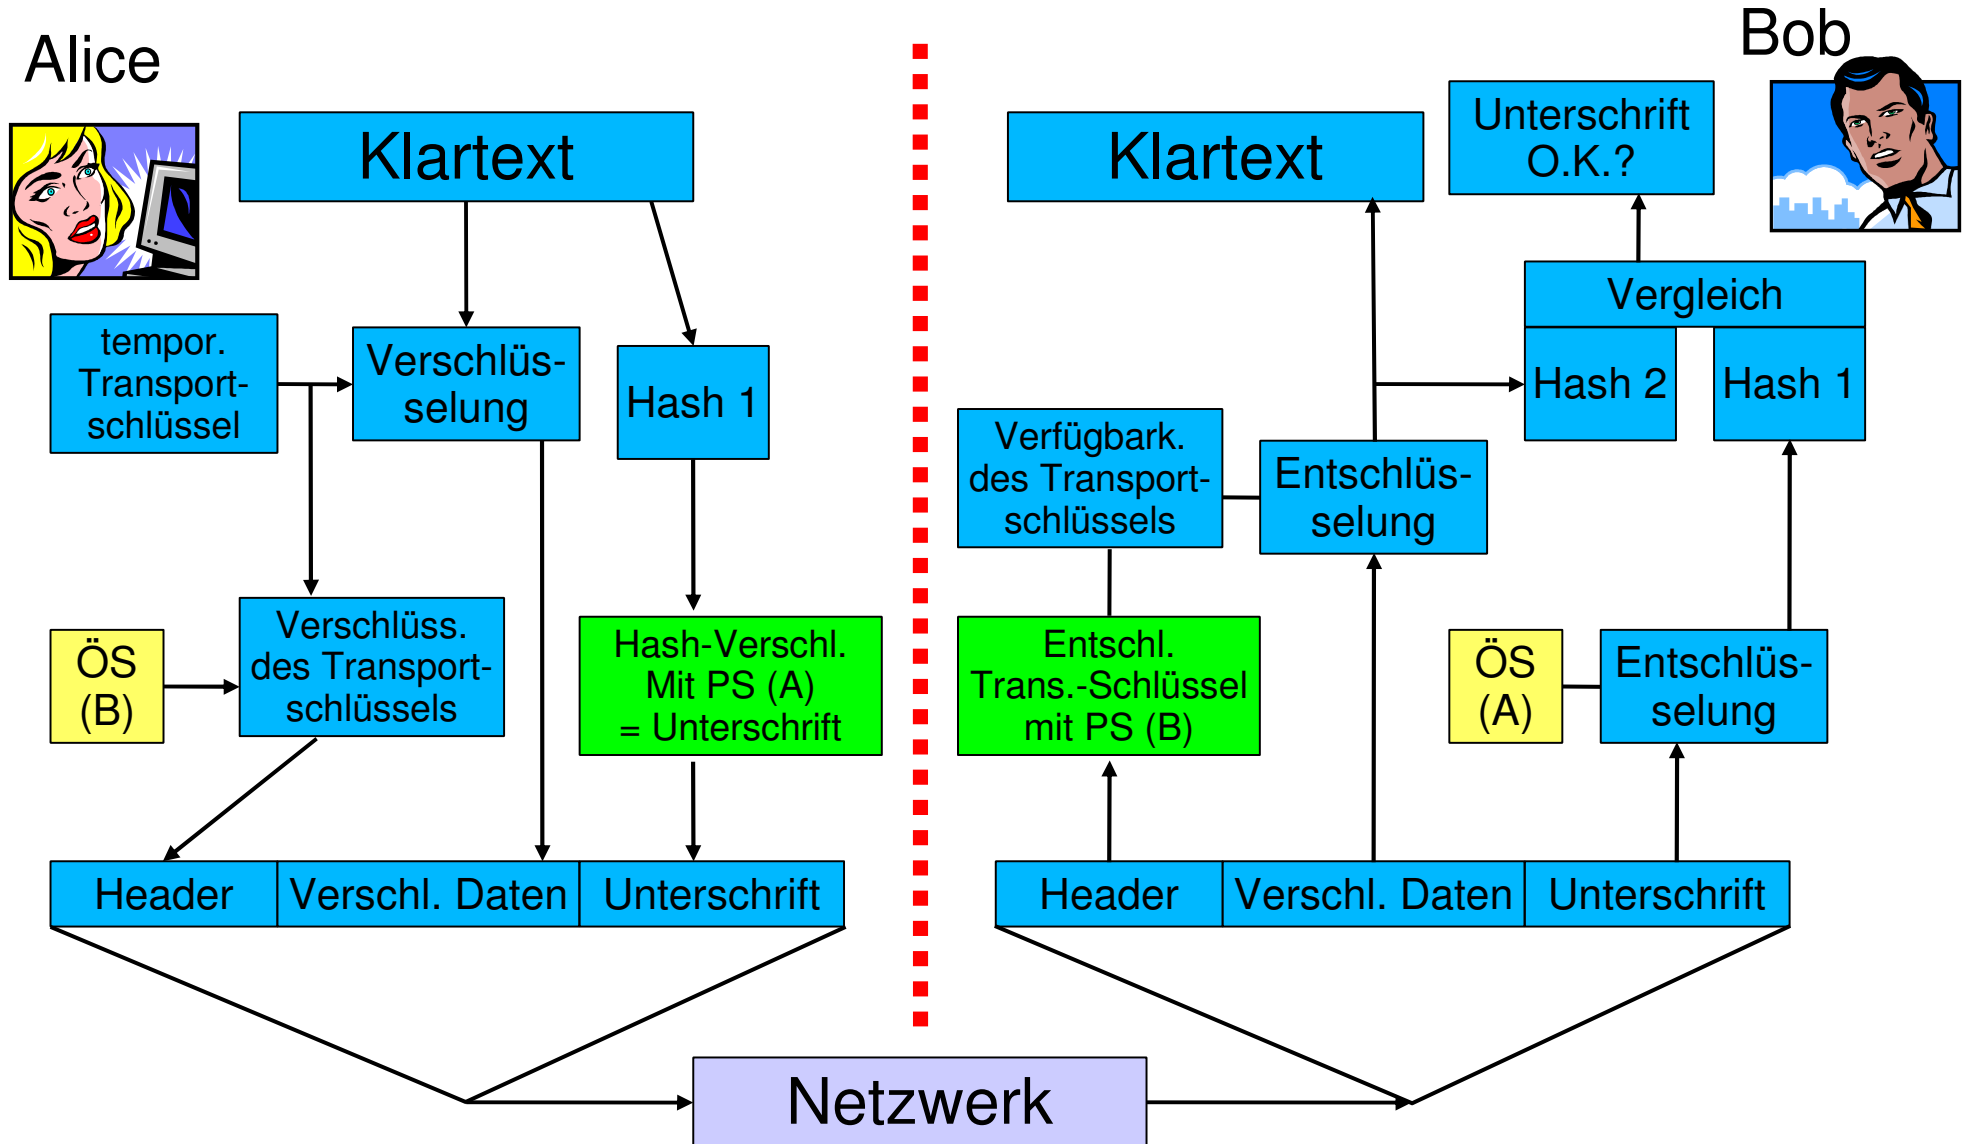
Alice

Klartext

tempor. Transportschlüssel

Verschlüsselung

Hash 1

ÖS (B)

Verschlüss. des Transportschlüssels

Hash-Verschl. Mit PS (A) = Unterschrift

Header

Verschl. Daten

Unterschrift

Bob

Klartext

Unterschrift O.K.?

Vergleich

Hash 2

Hash 1

Verfügbark. des Transportschlüssels

Entschlüsselung

Entschl. Trans.-Schlüssel mit PS (B)

ÖS (A)

Entschlüsselung

Header

Verschl. Daten

Unterschrift

Netzwerk